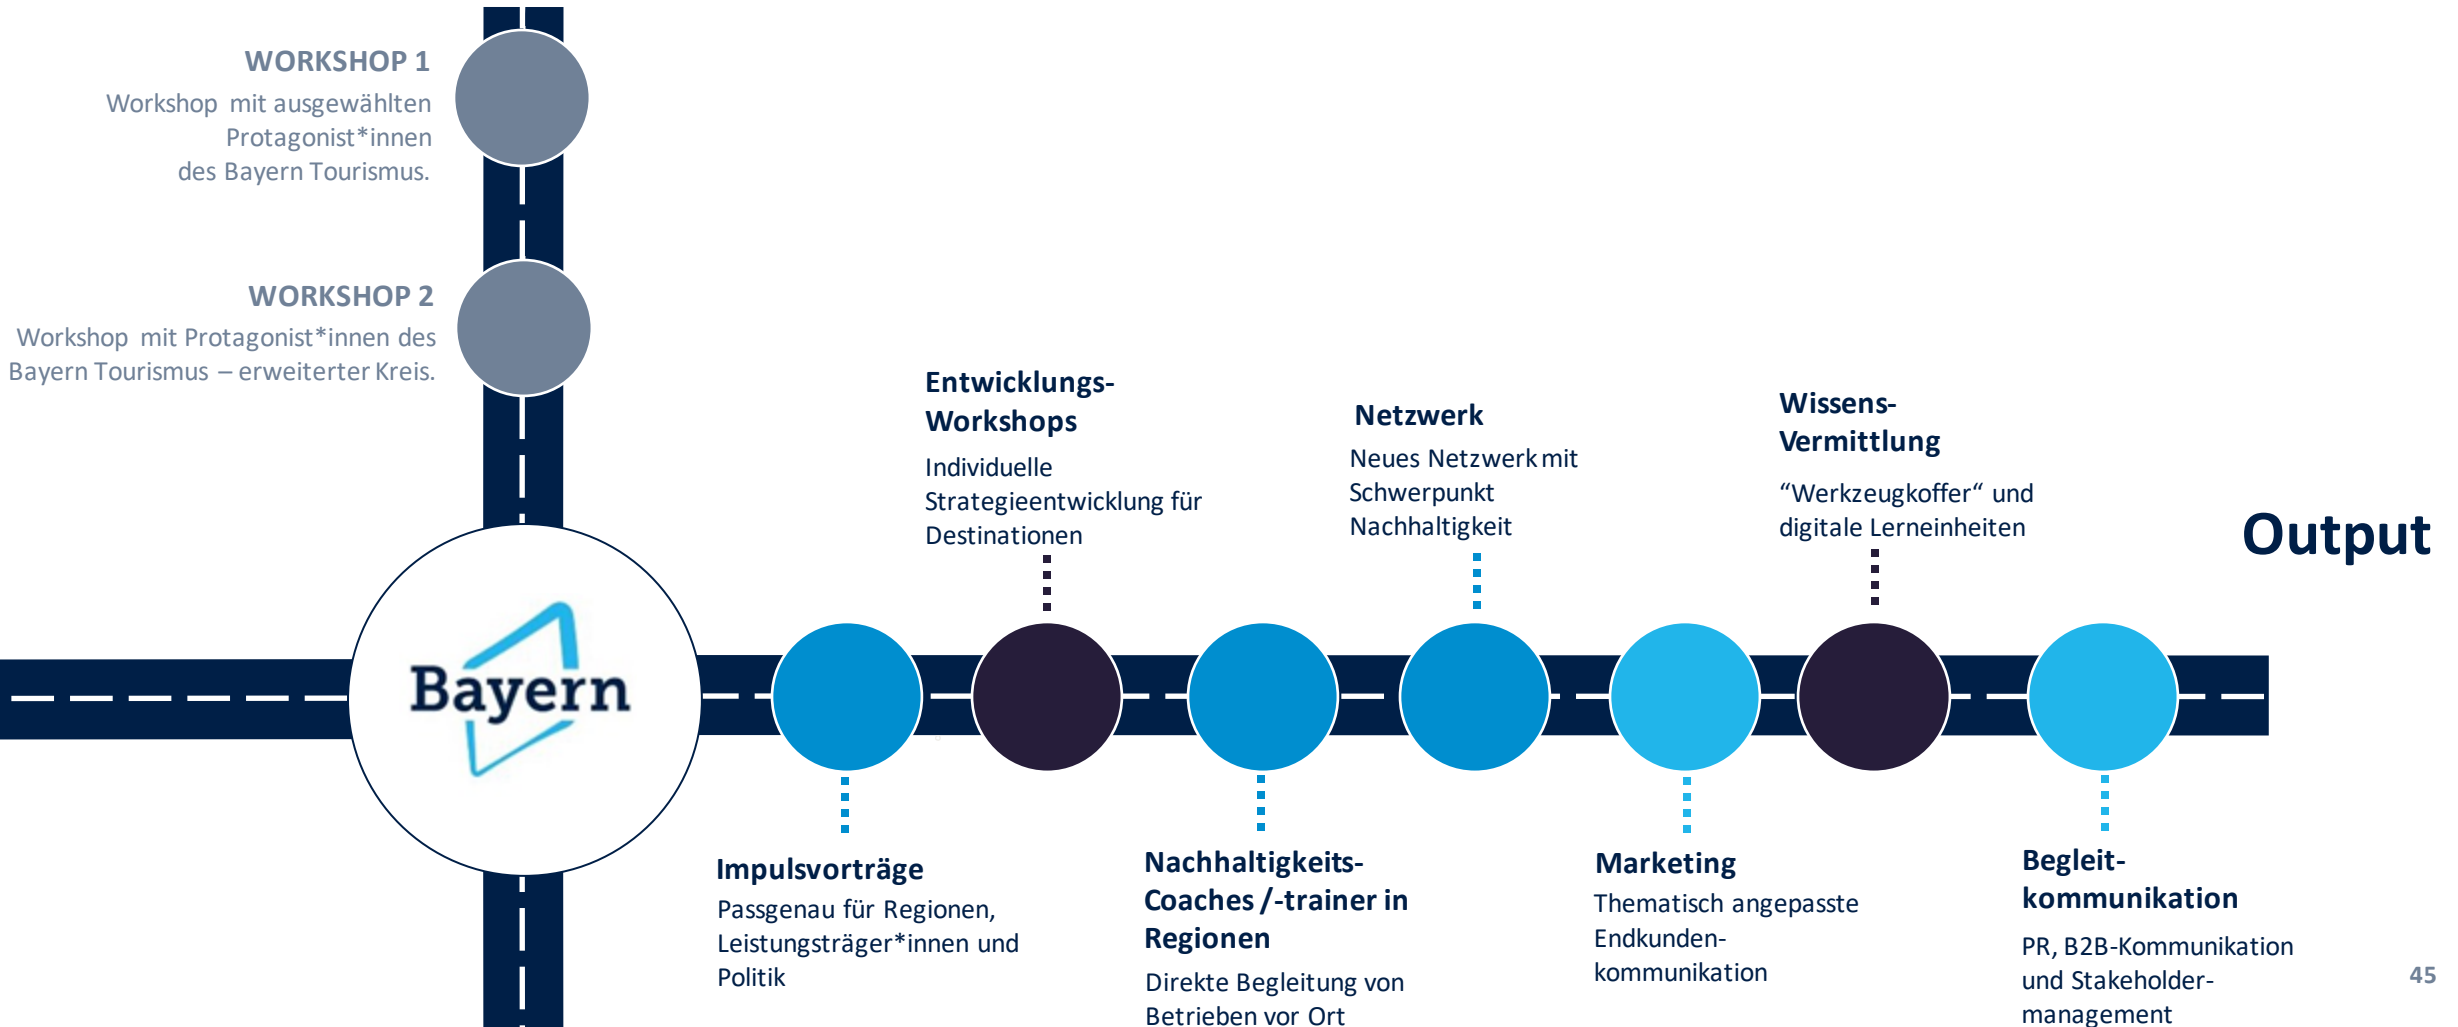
WORKSHOP 1
Workshop mit ausgewählten Protagonist*innen des Bayern Tourismus.

WORKSHOP 2
Workshop mit Protagonist*innen des Bayern Tourismus – erweiterter Kreis.

Bayern

Entwicklungs-Workshops
Individuelle Strategieentwicklung für Destinationen

Netzwerk
Neues Netzwerk mit Schwerpunkt Nachhaltigkeit

Wissens-Vermittlung
“Werkzeugkoffer“ und digitale Lerneinheiten

Output

Impulsvorträge
Passgenau für Regionen, Leistungsträger*innen und Politik

Nachhaltigkeits-Coaches /-trainer in Regionen
Direkte Begleitung von Betrieben vor Ort

Marketing
Thematisch angepasste Endkunden-kommunikation

Begleit-kommunikation
PR, B2B-Kommunikation und Stakeholder-management

45